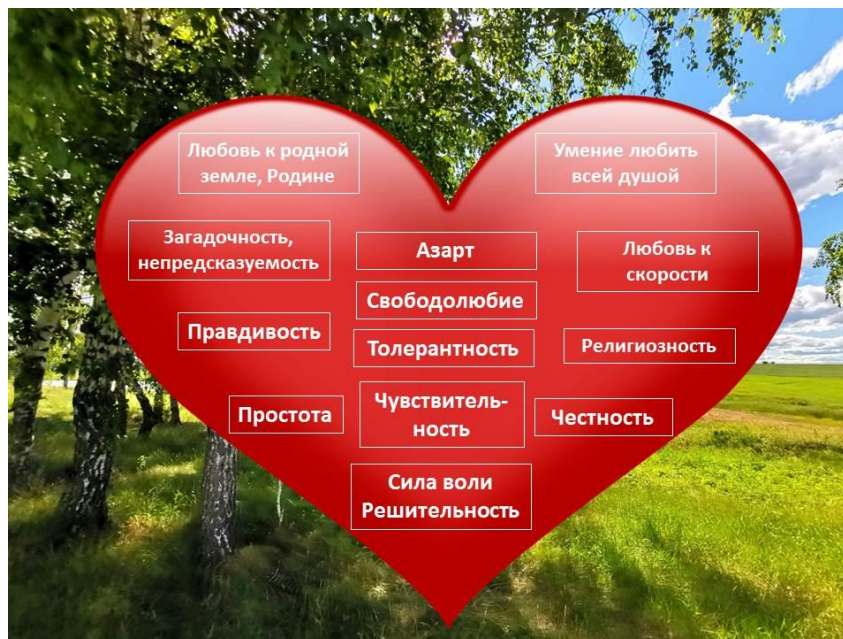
Любовь к родной земле, Родине

Умение любить всей душой

Загадочность, непредсказуемость

Азарт

Любовь к скорости

Свободолюбие

Правдивость

Толерантность

Религиозность

Простота

Чувствитель-ность

Честность

Сила воли Решительность